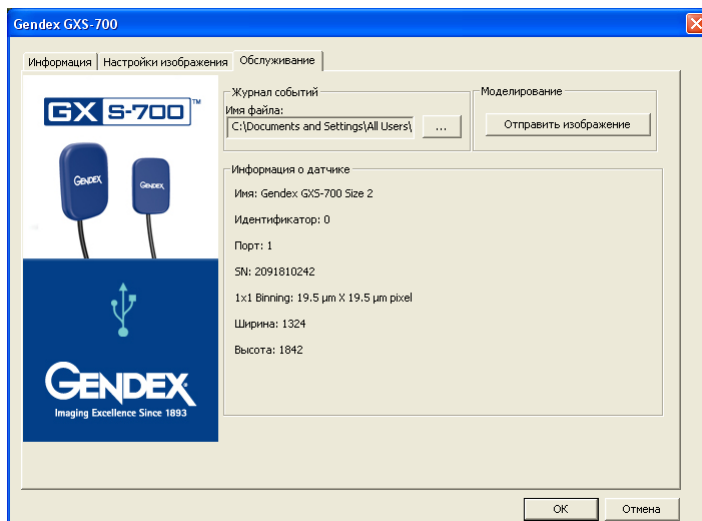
Gendex GXS-700

Информация | Настройки изображения | Обслуживание

GX S-700™

GENDEX GENDEX

GENDEX®
Imaging Excellence Since 1893

Журнал событий
Имя файла:
C:\Documents and Settings\All Users\
...

Моделирование
Отправить изображение

Информация о датчике
Имя: Gendex GXS-700 Size 2

Идентификатор: 0

Порт: 1

SN: 2091810242

1x1 Binning: 19.5 µm X 19.5 µm pixel

Ширина: 1324

Высота: 1842

OK
Отмена